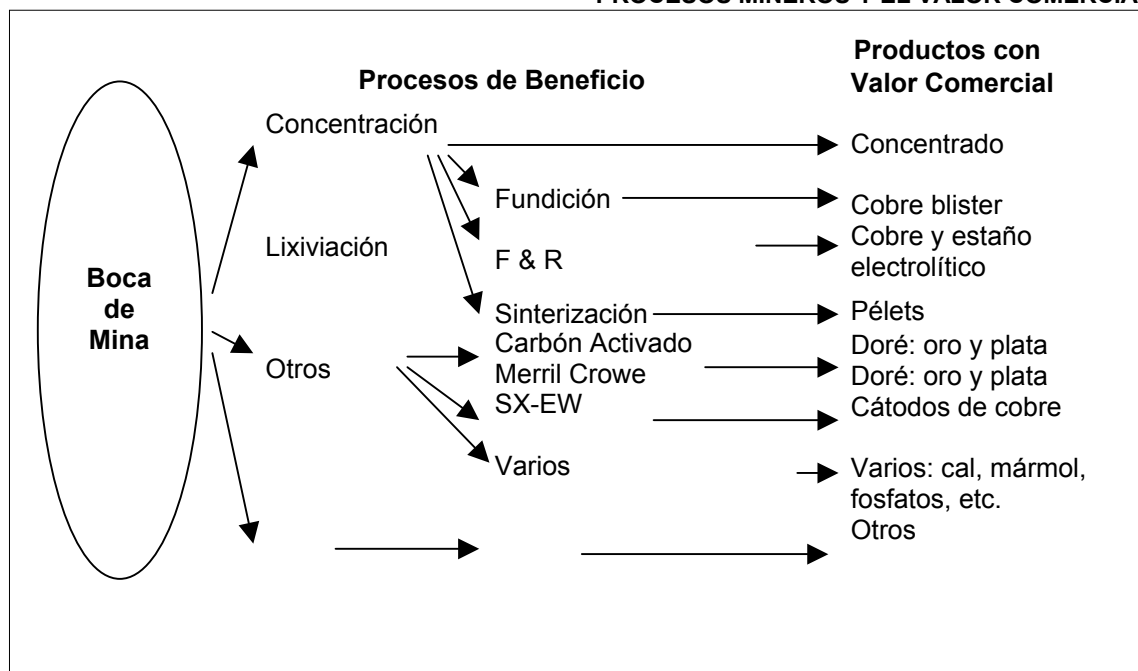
PROCESOS MINEROS Y EL VALOR COMERCIA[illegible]

Procesos de Beneficio

Productos con Valor Comercial

Boca de Mina

Concentración

Lixiviación

Otros

Fundición

F & R

Sinterización

Carbón Activado

Merril Crowe

SX-EW

Varios

Concentrado

Cobre blister

Cobre y estaño electrolítico

Pélets

Doré: oro y plata

Doré: oro y plata

Cátodos de cobre

Varios: cal, mármol, fosfatos, etc.

Otros